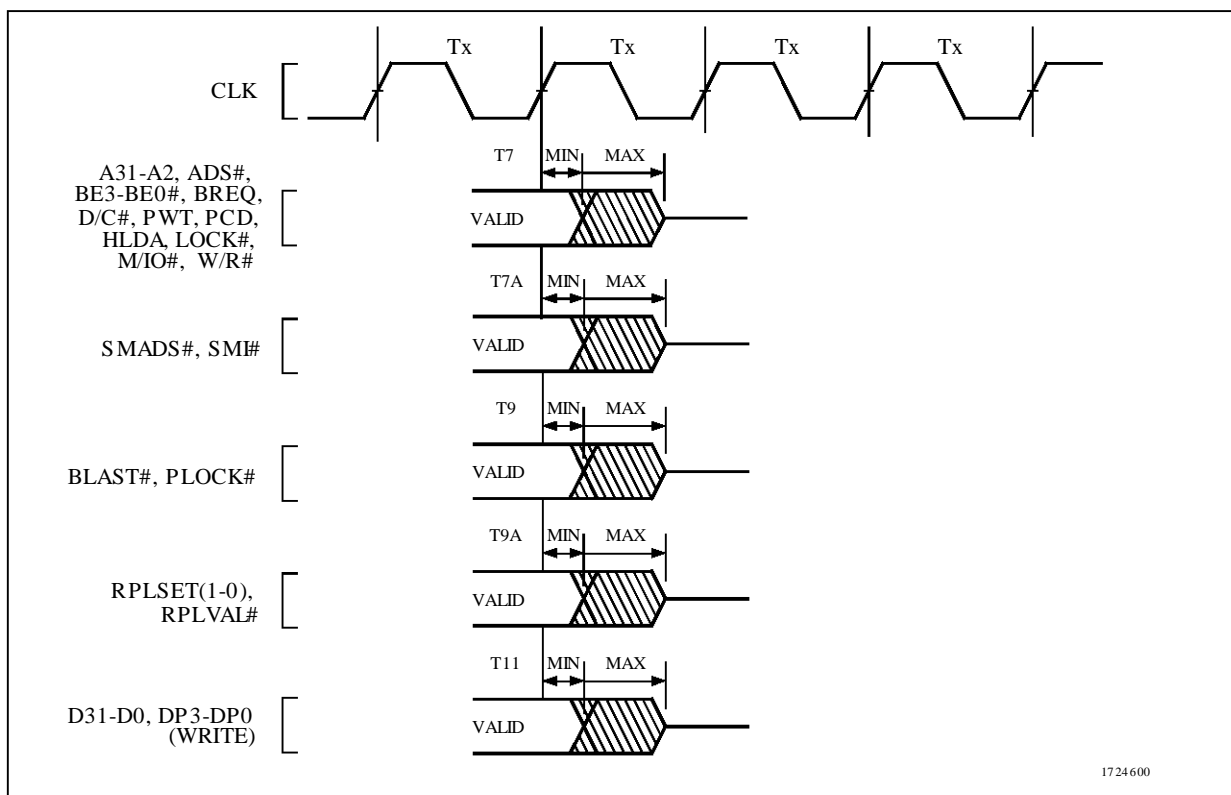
Tx Tx Tx Tx

CLK

T7 MIN MAX

A31-A2, ADS#, BE3-BE0#, BREQ, D/C#, PWT, PCD, HLDA, LOCK#, M/IO#, W/R#

VALID

T7A MIN MAX

SMADS#, SMI#

VALID

T9 MIN MAX

BLAST#, PLOCK#

VALID

T9A MIN MAX

RPLSET(1-0), RPLVAL#

VALID

T11 MIN MAX

D31-D0, DP3-DP0 (WRITE)

VALID

1724600